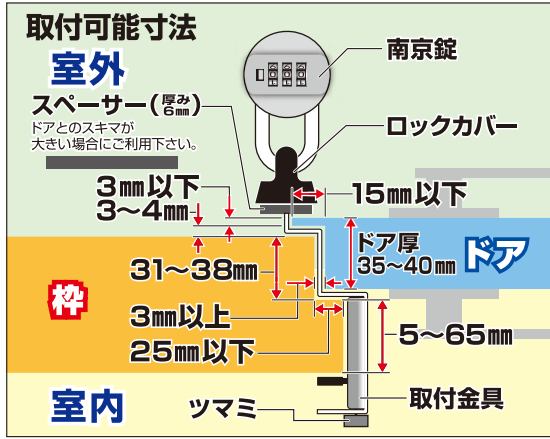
取付可能寸法

室外

スペーサー（厚み6㎜）

ドアとのスキマが大きい場合にご利用下さい。

南京錠

ロックカバー

3㎜以下

3～4㎜

15㎜以下

ドア厚 35～40㎜

ドア

31～38㎜

枠

3㎜以上

25㎜以下

5～65㎜

室内

ツマミ

取付金具